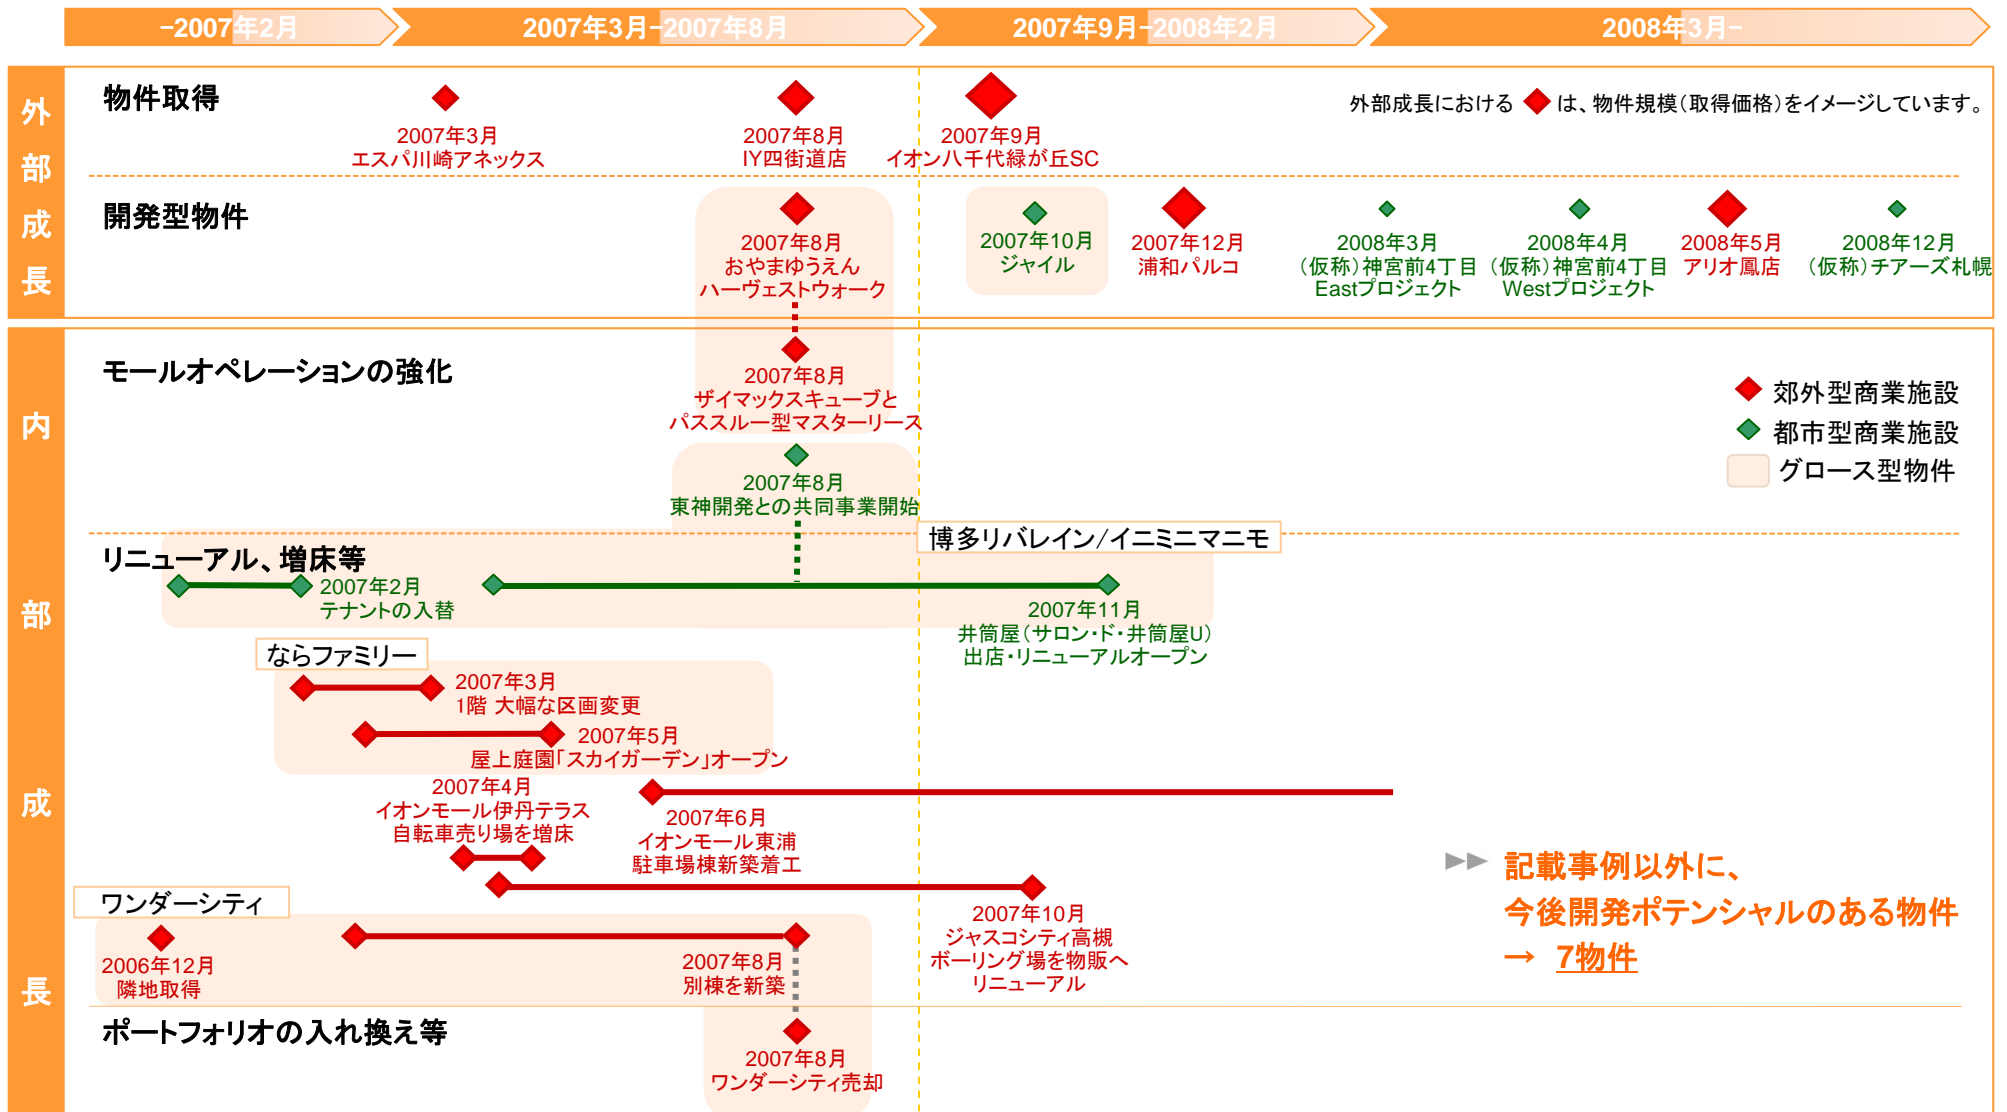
–2007年2月　2007年3月–2007年8月　2007年9月–2008年2月　2008年3月–

外部成長

物件取得

外部成長における ◆ は、物件規模（取得価格）をイメージしています。

2007年3月
エスパ川崎アネックス

2007年8月
IY四街道店

2007年9月
イオン八千代緑が丘SC

開発型物件

2007年8月
おやまゆうえん
ハーヴェストウォーク

2007年10月
ジャイル

2007年12月
浦和パルコ

2008年3月
（仮称）神宮前4丁目
Eastプロジェクト

2008年4月
（仮称）神宮前4丁目
Westプロジェクト

2008年5月
アリオ鳳店

2008年12月
（仮称）チアーズ札幌

内部成長

モールオペレーションの強化

2007年8月
ザイマックスキューブと
パススルー型マスターリース

2007年8月
東神開発との共同事業開始

郊外型商業施設
都市型商業施設
グロース型物件

リニューアル、増床等

博多リバレイン/イニミニマニモ

2007年2月
テナントの入替

2007年11月
井筒屋（サロン・ド・井筒屋U）
出店・リニューアルオープン

ならファミリー

2007年3月
1階 大幅な区画変更

2007年5月
屋上庭園「スカイガーデン」オープン

2007年4月
イオンモール伊丹テラス
自転車売り場を増床

2007年6月
イオンモール東浦
駐車場棟新築着工

記載事例以外に、
今後開発ポテンシャルのある物件
→ 7物件

ワンダーシティ

2006年12月
隣地取得

2007年8月
別棟を新築

2007年10月
ジャスコシティ高槻
ボーリング場を物販へ
リニューアル

ポートフォリオの入れ換え等

2007年8月
ワンダーシティ売却